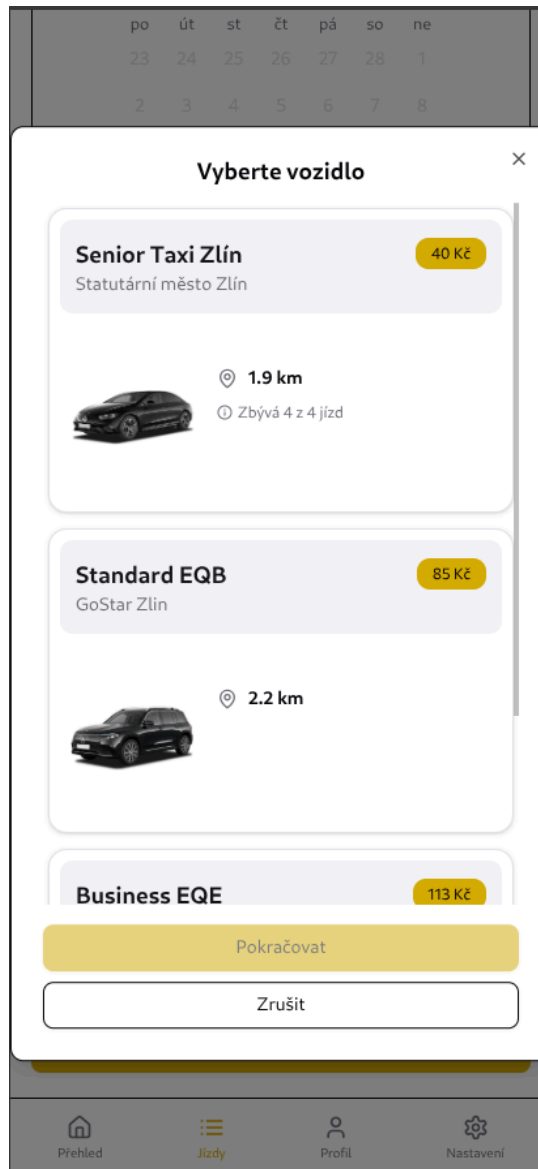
po út st čt pá so ne
23 24 25 26 27 28 1
2 3 4 5 6 7 8

Vyberte vozidlo

×

Senior Taxi Zlín
40 Kč
Statutární město Zlín

1.9 km
Zbývá 4 z 4 jízd

Standard EQB
85 Kč
GoStar Zlín

2.2 km

Business EQE
113 Kč

Pokračovat

Zrušit

Přehled
Jízdy
Profil
Nastavení